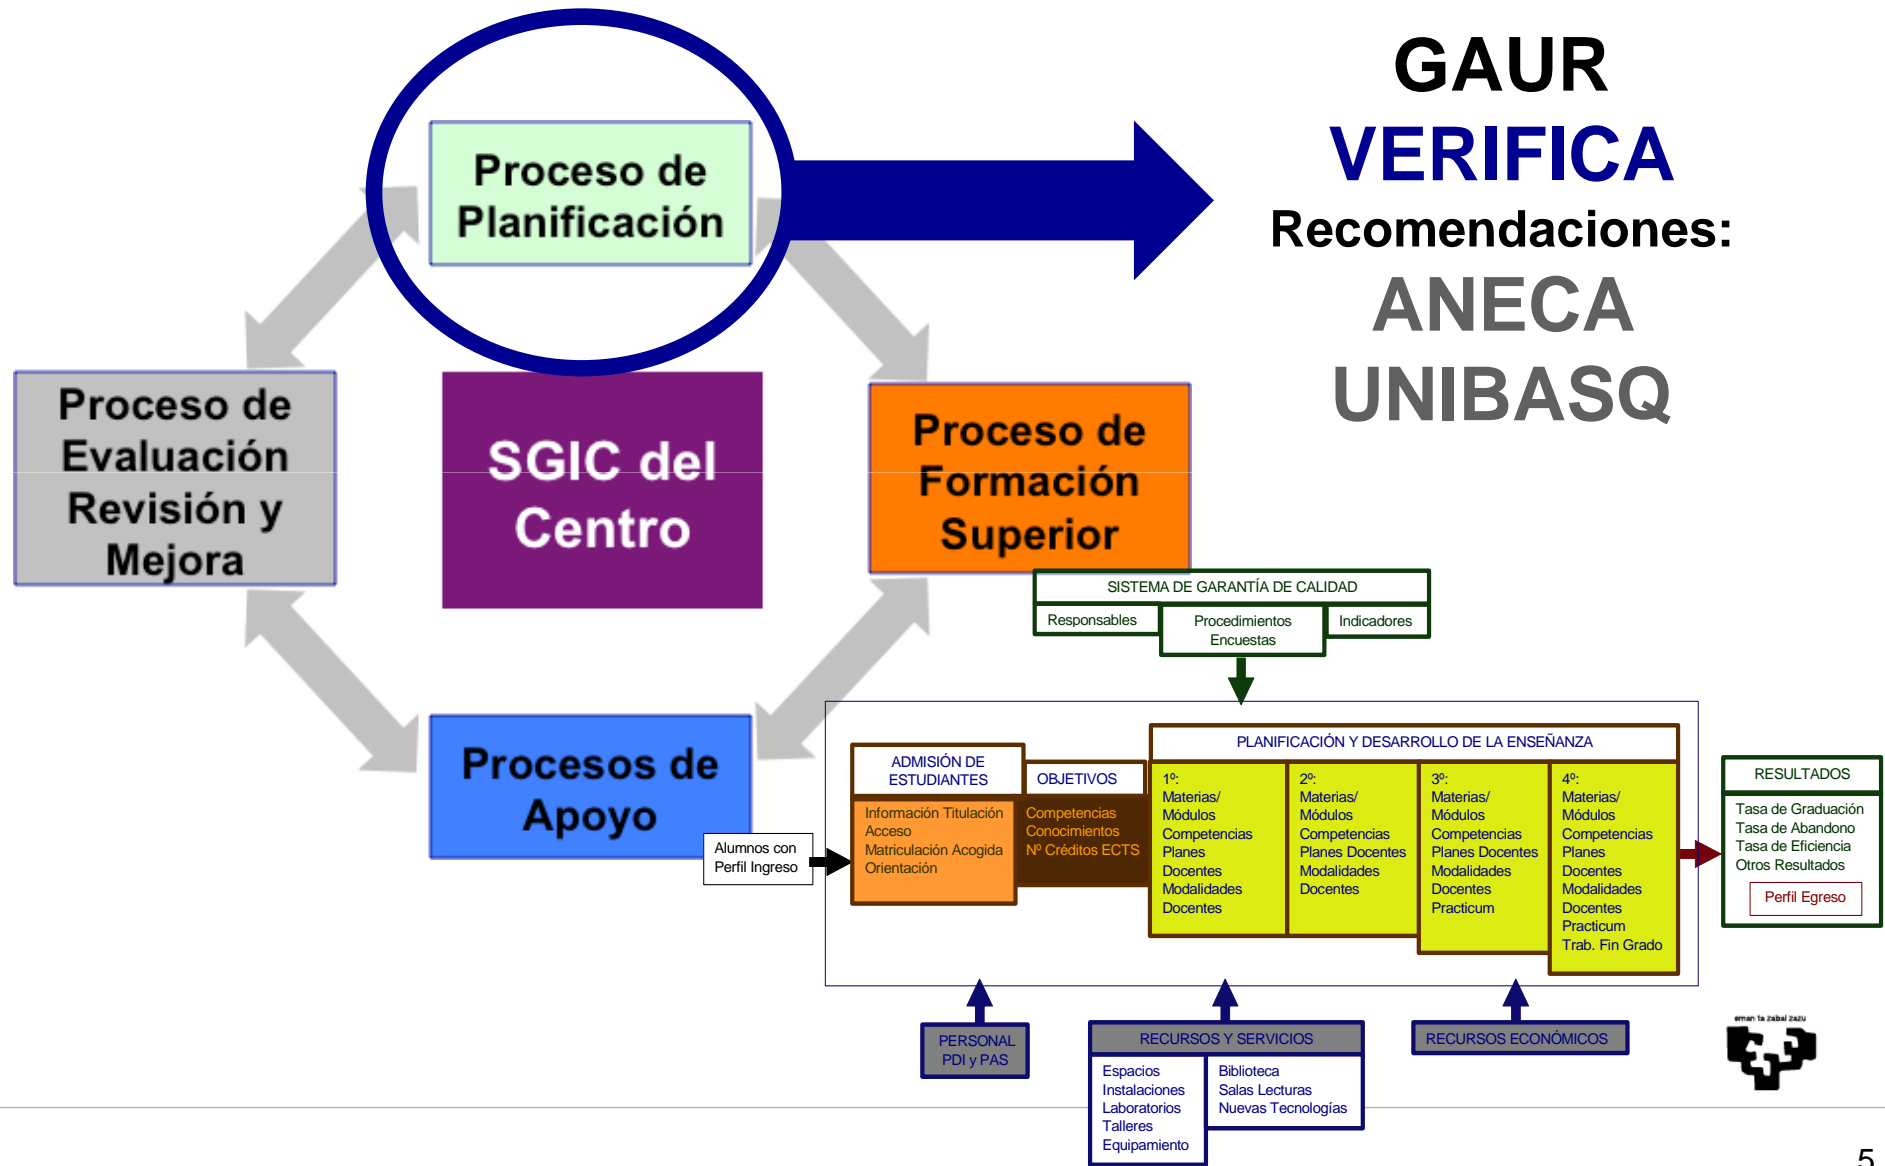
Proceso de Planificación

GAUR
VERIFICA
Recomendaciones:
ANECA
UNIBASQ

Proceso de Evaluación Revisión y Mejora

SGIC del Centro

Proceso de Formación Superior

Procesos de Apoyo

SISTEMA DE GARANTÍA DE CALIDAD
Responsables
Procedimientos Encuestas
Indicadores

Alumnos con Perfil Ingreso

ADMISIÓN DE ESTUDIANTES
Información Titulación
Acceso
Matriculación Acogida
Orientación

OBJETIVOS
Competencias
Conocimientos
Nº Créditos ECTS

PLANIFICACIÓN Y DESARROLLO DE LA ENSEÑANZA
1º:
Materias/ Módulos
Competencias
Planes
Docentes
Modalidades
Docentes

2º:
Materias/ Módulos
Competencias
Planes Docentes
Modalidades
Docentes

3º:
Materias/ Módulos
Competencias
Planes Docentes
Modalidades
Docentes
Practicum

4º:
Materias/ Módulos
Competencias
Planes
Docentes
Modalidades
Docentes
Practicum
Trab. Fin Grado

RESULTADOS
Tasa de Graduación
Tasa de Abandono
Tasa de Eficiencia
Otros Resultados
Perfil Egreso

PERSONAL PDI y PAS

RECURSOS Y SERVICIOS
Espacios
Instalaciones
Laboratorios
Talleres
Equipamiento
Biblioteca
Salas Lecturas
Nuevas Tecnologías

RECURSOS ECONÓMICOS

eman ta zabal zazu

5